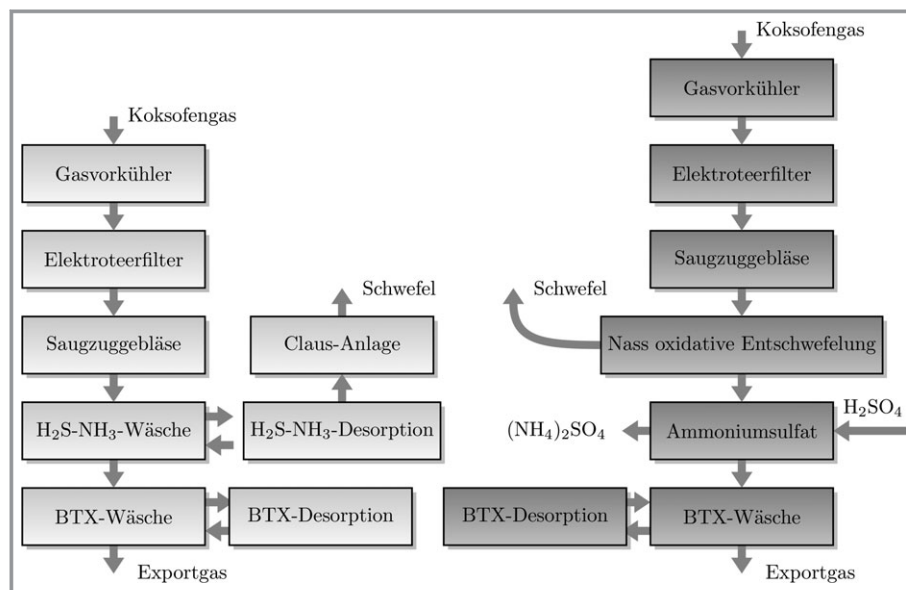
Koksofengas

Gasvorkühler

Elektroteerfilter

Saugzuggebläse

$H_2S$-$NH_3$-Wäsche

BTX-Wäsche

Exportgas

Schwefel

Claus-Anlage

$H_2S$-$NH_3$-Desorption

BTX-Desorption

Koksofengas

Gasvorkühler

Elektroteerfilter

Saugzuggebläse

Schwefel

Nass oxidative Entschwefelung

$(NH_4)_2SO_4$

Ammoniumsulfat

$H_2SO_4$

BTX-Desorption

BTX-Wäsche

Exportgas